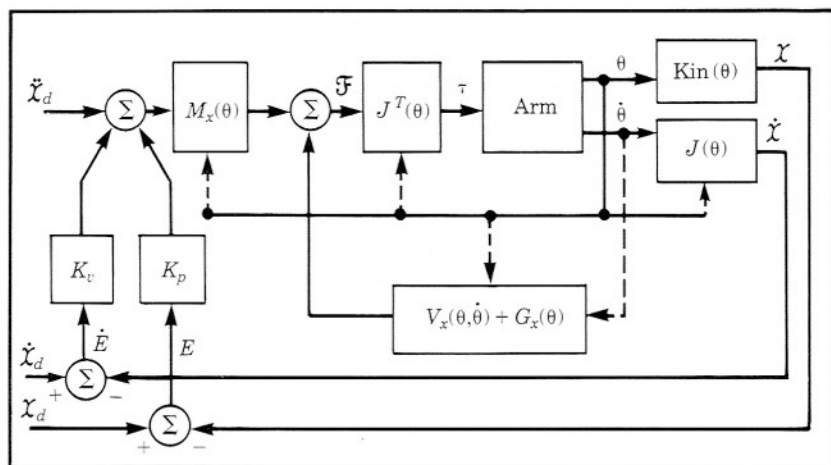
$\ddot{\mathcal{X}}_d$

$\Sigma$

$M_x(\theta)$

$\Sigma$

$\mathfrak{F}$

$J^T(\theta)$

$\tau$

Arm

$\theta$

$\dot{\theta}$

$\mathrm{Kin}(\theta)$

$\mathcal{X}$

$J(\theta)$

$\dot{\mathcal{X}}$

$K_v$

$K_p$

$V_x(\theta,\dot{\theta}) + G_x(\theta)$

$\dot{E}$

$E$

$\dot{\mathcal{X}}_d$

$+$

$\Sigma$

$-$

$\mathcal{X}_d$

$+$

$\Sigma$

$+$

$-$